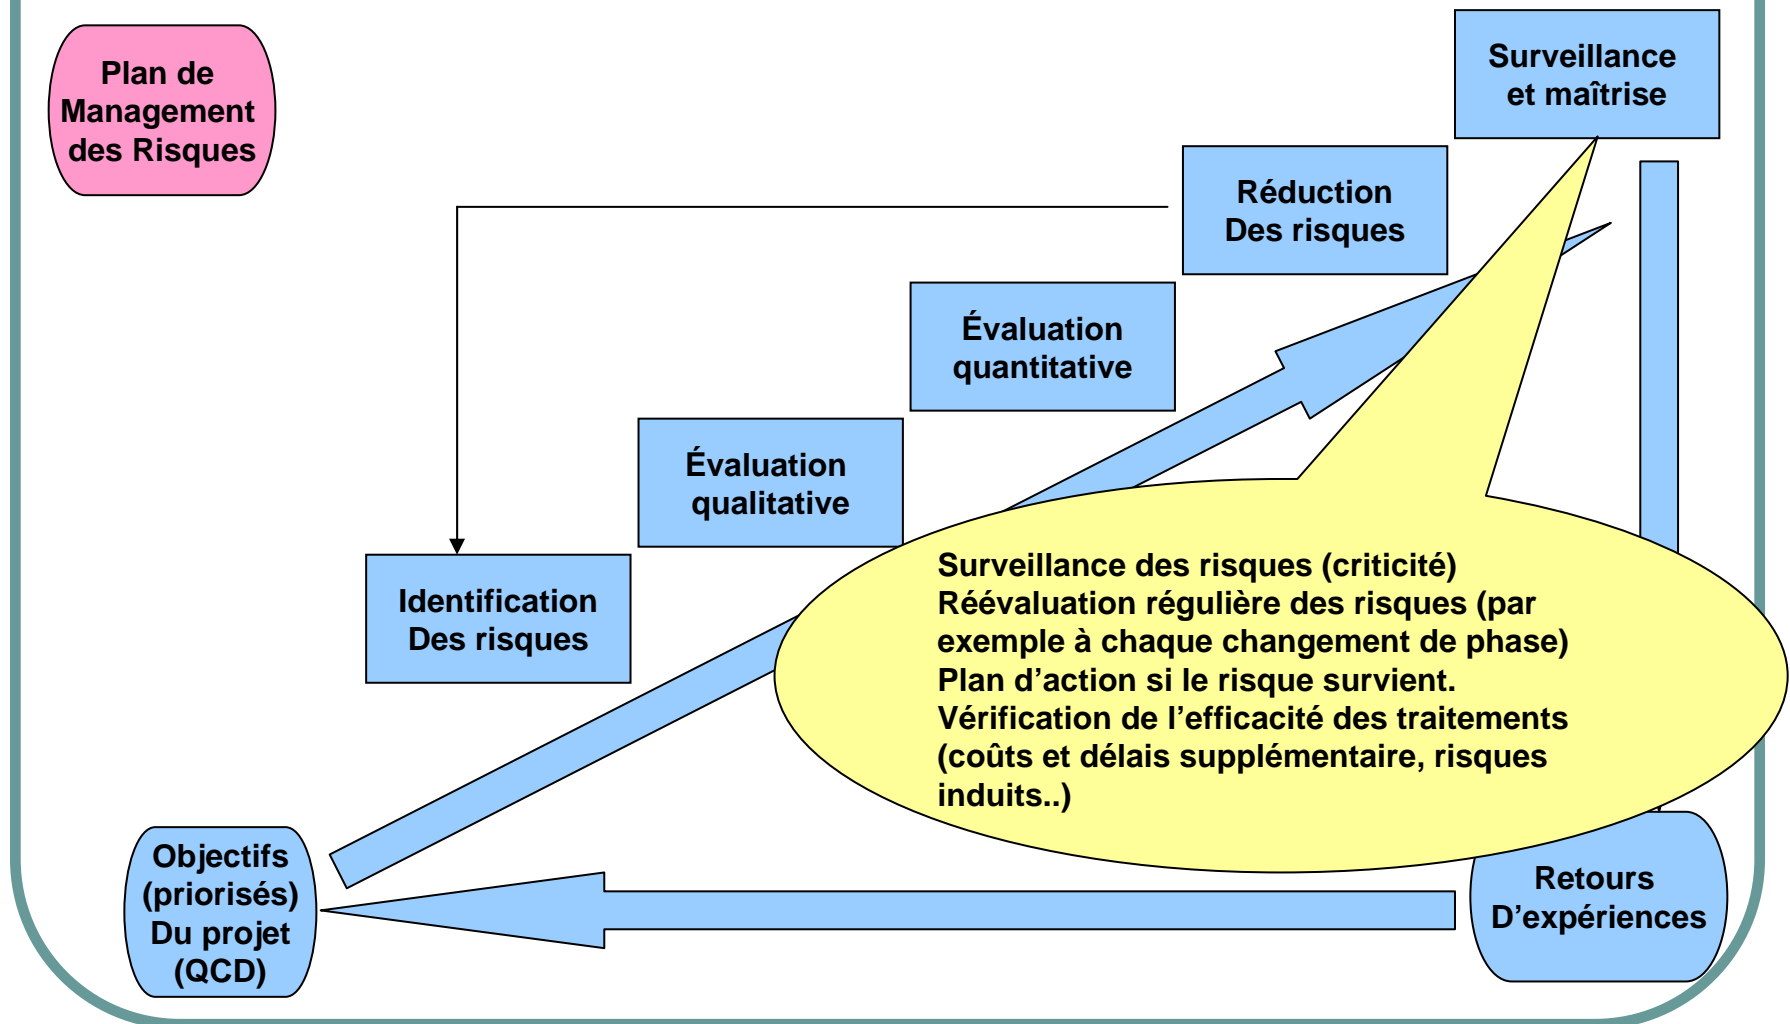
Plan de Management des Risques

Surveillance et maîtrise

Réduction Des risques

Évaluation quantitative

Évaluation qualitative

Identification Des risques

Surveillance des risques (criticité)
Réévaluation régulière des risques (par exemple à chaque changement de phase)
Plan d'action si le risque survient.
Vérification de l'efficacité des traitements (coûts et délais supplémentaire, risques induits..)

Objectifs (priorisés) Du projet (QCD)

Retours D'expériences